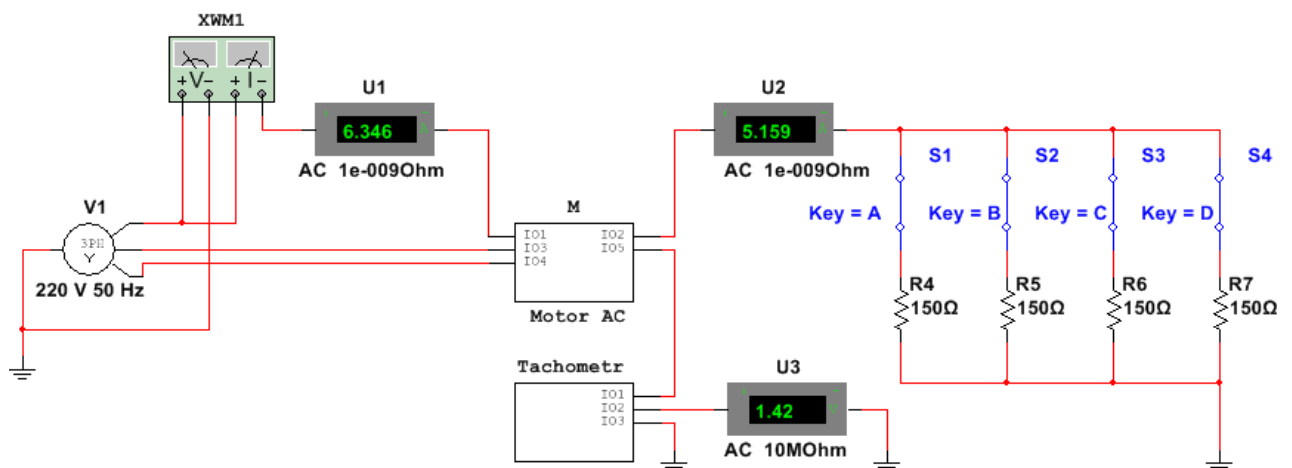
XWM1

+V− +I−

U1

6.346

AC 1e-009Ohm

U2

5.159

AC 1e-009Ohm

S1 S2 S3 S4

Key = A Key = B Key = C Key = D

V1

3PH Y

220 V 50 Hz

M

IO1 IO2
IO3 IO5
IO4

Motor AC

R4 150Ω R5 150Ω R6 150Ω R7 150Ω

Tachometr

IO1
IO2
IO3

U3

1.42

AC 10MOhm